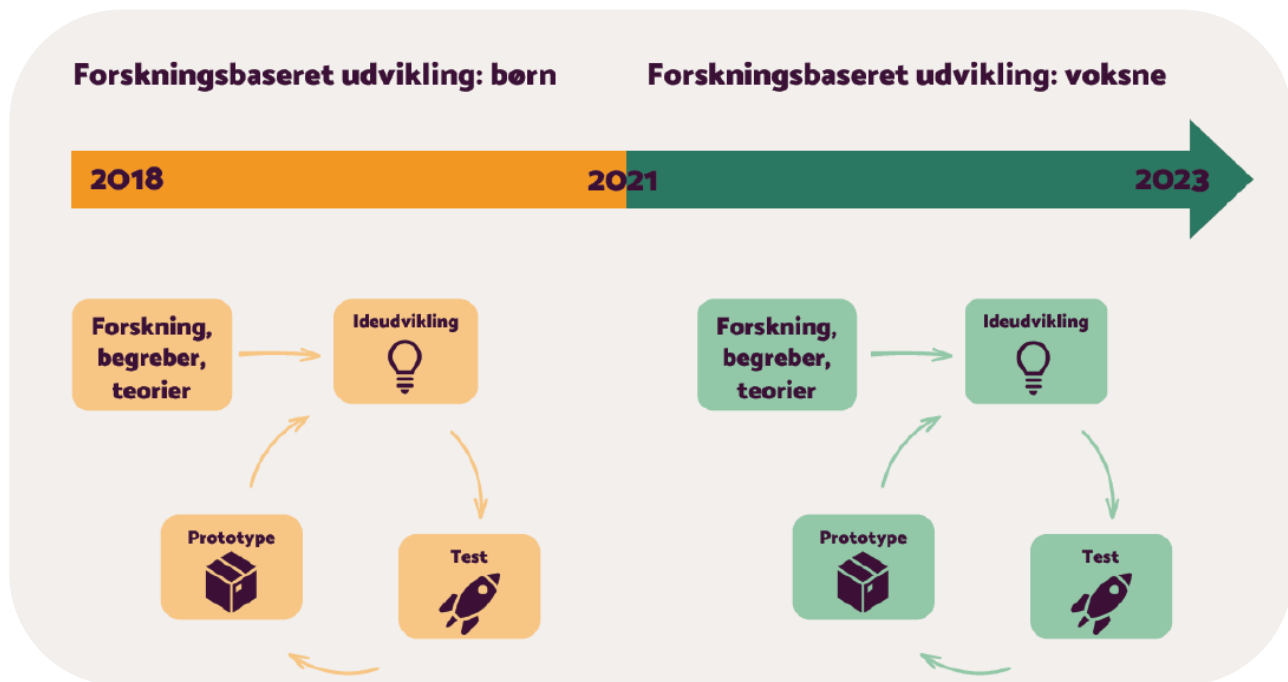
Forskningsbaseret udvikling: børn

Forskningsbaseret udvikling: voksne

2018

2021

2023

Forskning, begreber, teorier

Ideudvikling

Test

Prototype

Forskning, begreber, teorier

Ideudvikling

Test

Prototype